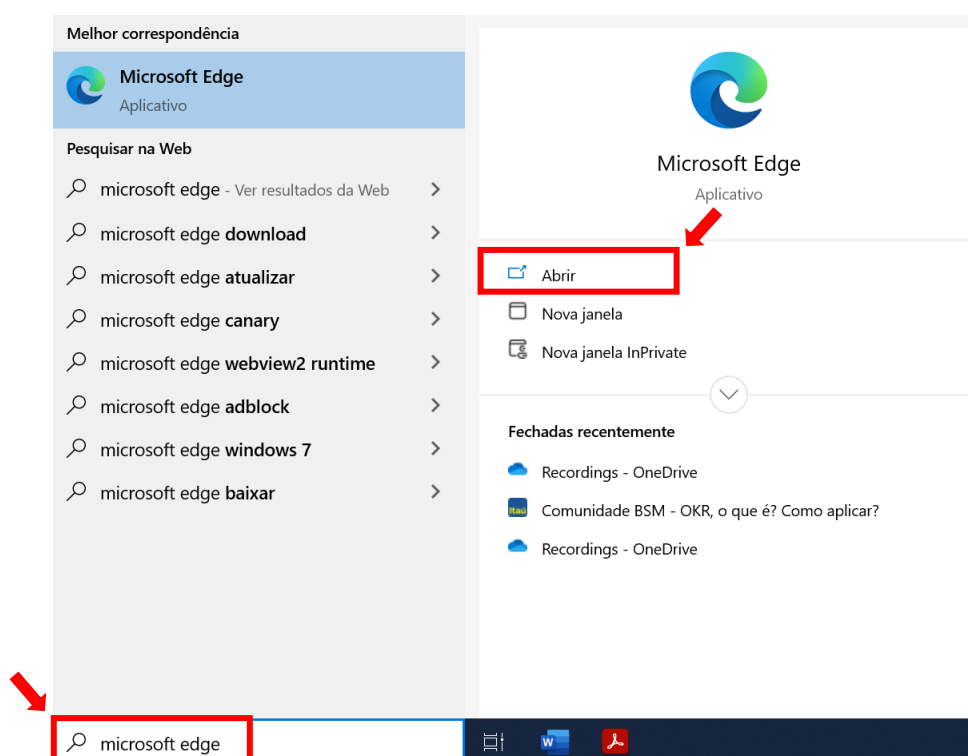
Melhor correspondência

Microsoft Edge
Aplicativo

Pesquisar na Web

microsoft edge - Ver resultados da Web

microsoft edge download

microsoft edge atualizar

microsoft edge canary

microsoft edge webview2 runtime

microsoft edge adblock

microsoft edge windows 7

microsoft edge baixar

Microsoft Edge
Aplicativo

Abrir

Nova janela

Nova janela InPrivate

Fechadas recentemente

Recordings - OneDrive

Comunidade BSM - OKR, o que é? Como aplicar?

Recordings - OneDrive

microsoft edge